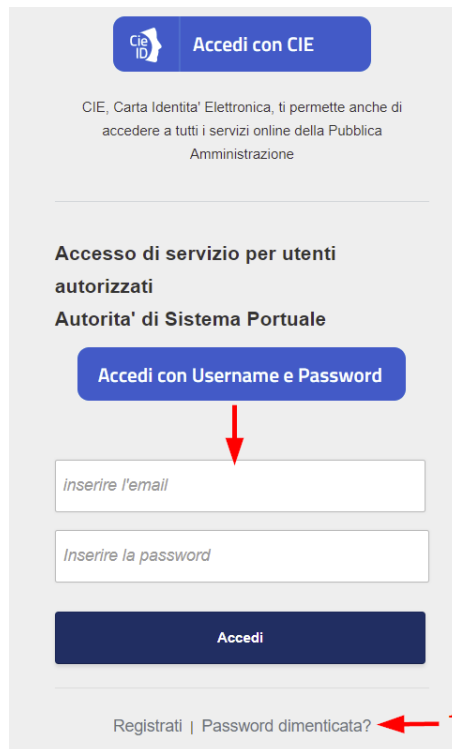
Cie ID Accedi con CIE

CIE, Carta Identita' Elettronica, ti permette anche di accedere a tutti i servizi online della Pubblica Amministrazione

Accesso di servizio per utenti autorizzati
Autorita' di Sistema Portuale

Accedi con Username e Password

inserire l'email

Inserire la password

Accedi

Registrati | Password dimenticata?